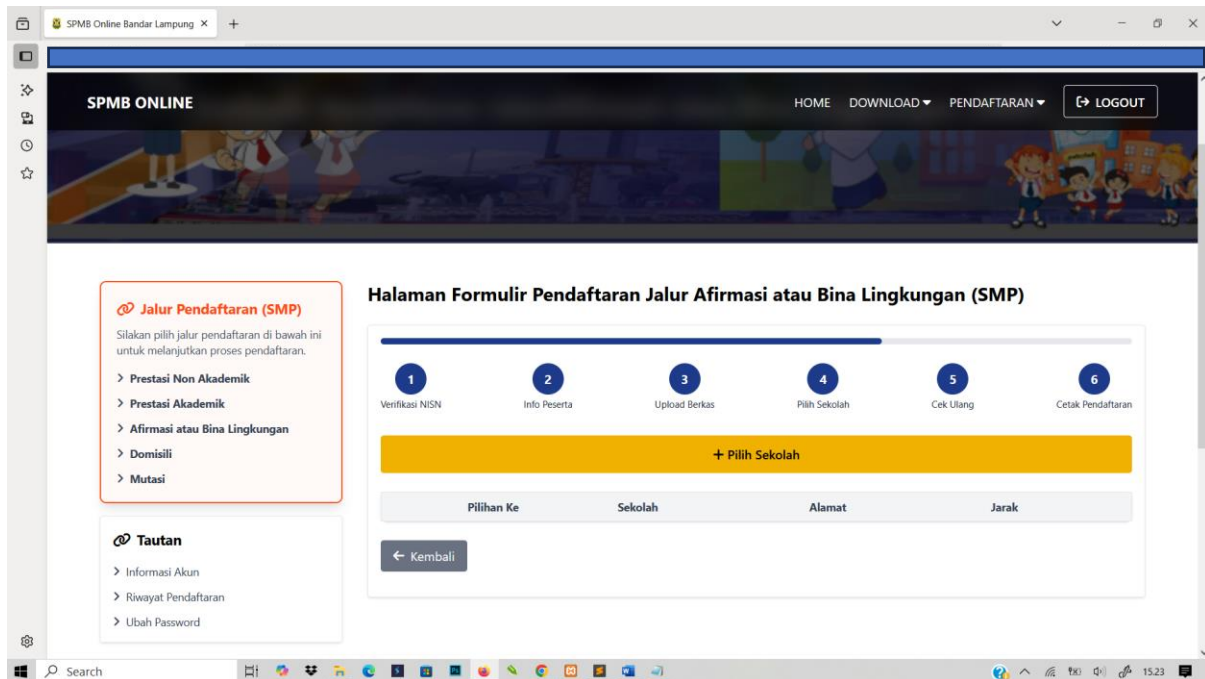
SPMB Online Bandar Lampung ×

SPMB ONLINE

HOME DOWNLOAD ▾ PENDAFTARAN ▾ LOGOUT

Jalur Pendaftaran (SMP)

Silakan pilih jalur pendaftaran di bawah ini untuk melanjutkan proses pendaftaran.

> Prestasi Non Akademik
> Prestasi Akademik
> Afirmasi atau Bina Lingkungan
> Domisili
> Mutasi

Tautan

> Informasi Akun
> Riwayat Pendaftaran
> Ubah Password

Halaman Formulir Pendaftaran Jalur Afirmasi atau Bina Lingkungan (SMP)

1 Verifikasi NISN
2 Info Peserta
3 Upload Berkas
4 Pilih Sekolah
5 Cek Ulang
6 Cetak Pendaftaran

+ Pilih Sekolah

| Pilihan Ke | Sekolah | Alamat | Jarak |
|---|---|---|---|

← Kembali

Search

15.23